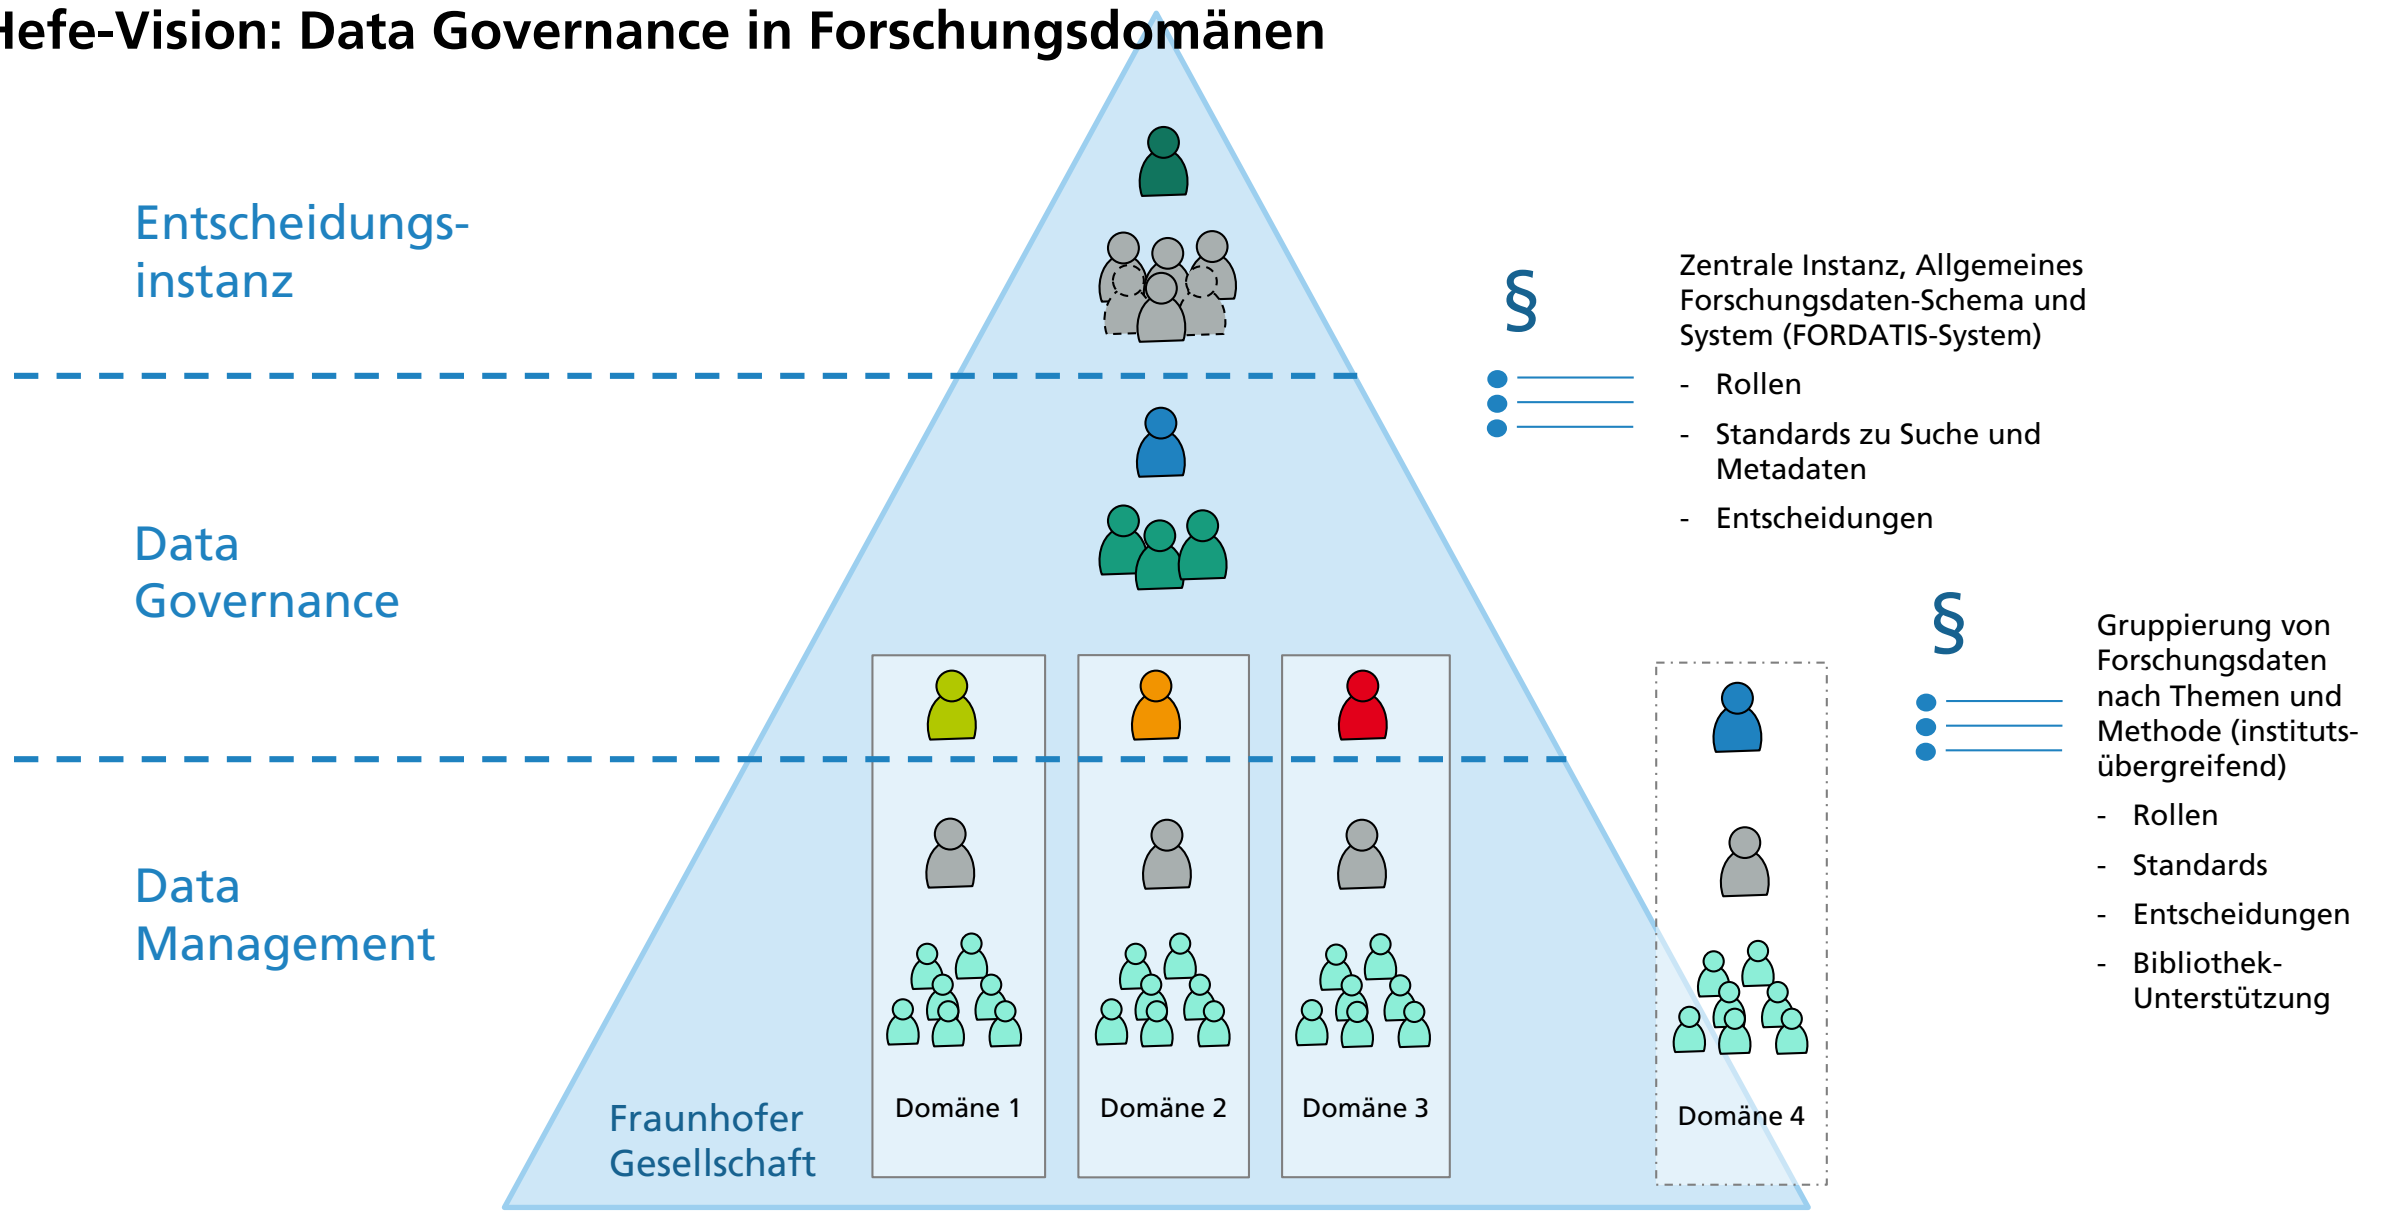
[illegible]efe-Vision: Data Governance in Forschungsdomänen

Entscheidungsinstanz

Data Governance

Data Management

§

Zentrale Instanz, Allgemeines Forschungsdaten-Schema und System (FORDATIS-System)

- Rollen
- Standards zu Suche und Metadaten
- Entscheidungen

§

Gruppierung von Forschungsdaten nach Themen und Methode (institutsübergreifend)

- Rollen
- Standards
- Entscheidungen
- Bibliothek-Unterstützung

Domäne 1

Domäne 2

Domäne 3

Domäne 4

Fraunhofer Gesellschaft